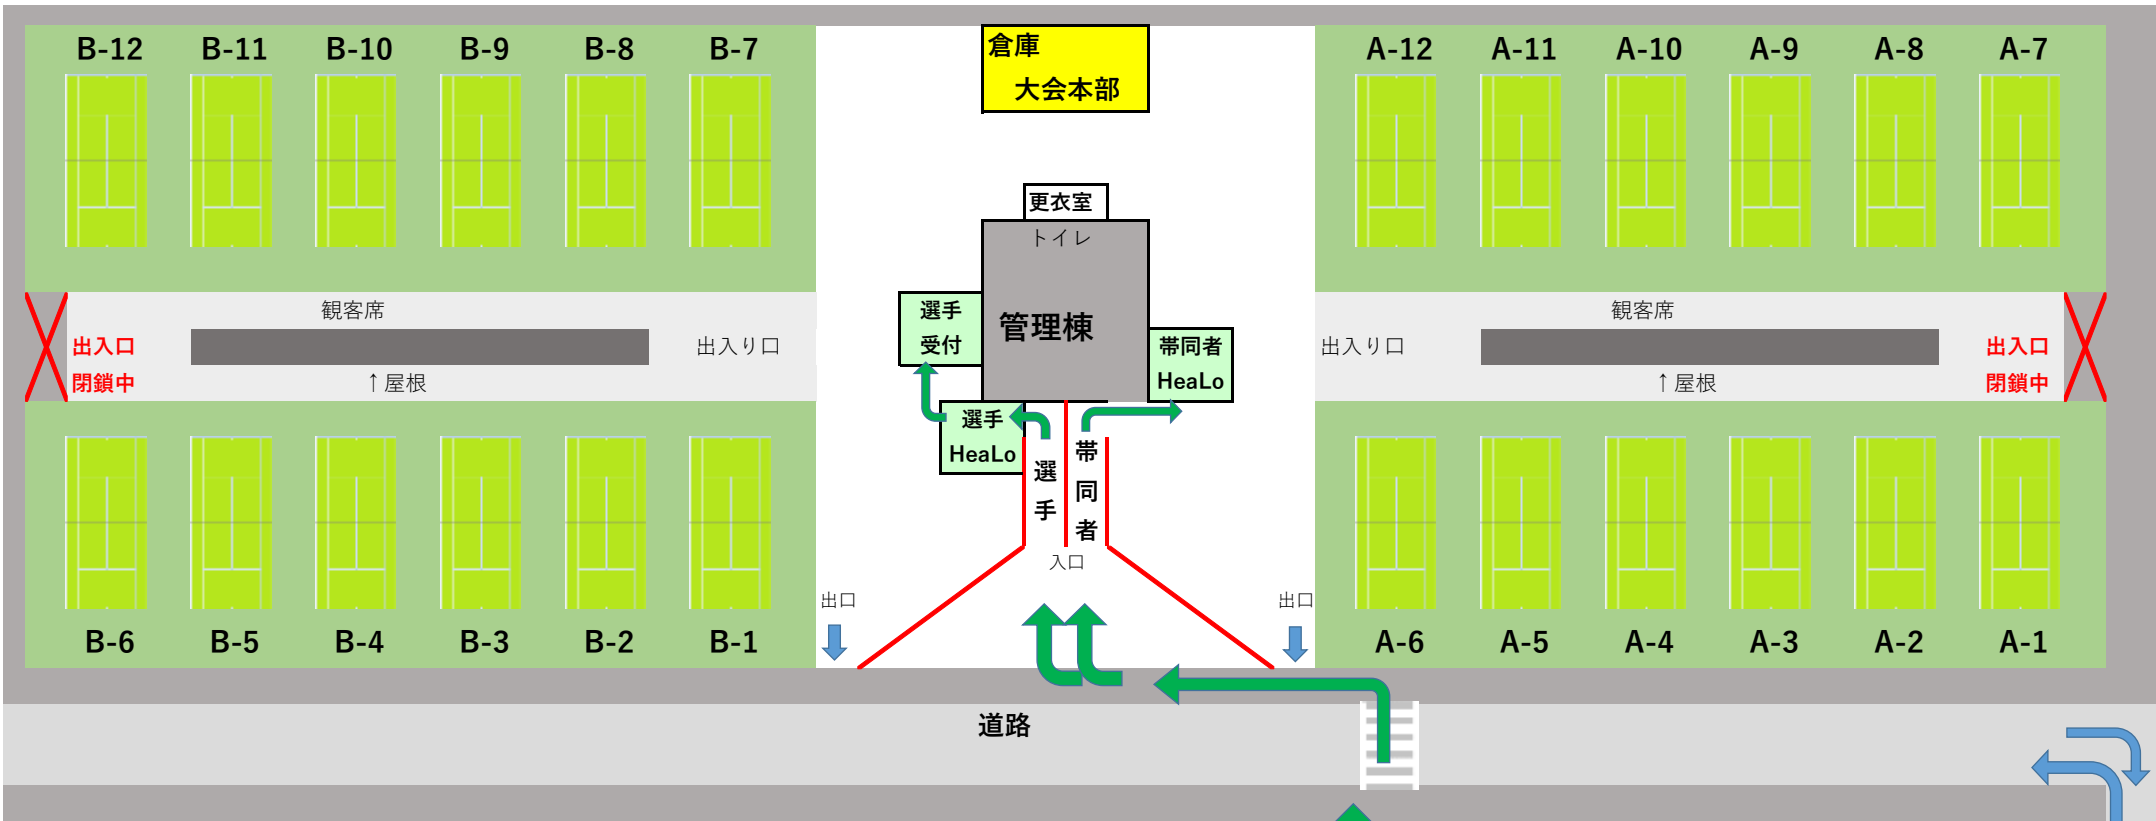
B-12 B-11 B-10 B-9 B-8 B-7

倉庫
大会本部

A-12 A-11 A-10 A-9 A-8 A-7

更衣室
トイレ
管理棟

観客席
出入口
閉鎖中
出入り口
↑屋根

選手
受付

帯同者
HeaLo

観客席
出入り口
出入口
閉鎖中
↑屋根

選手
HeaLo

選手

帯同者

入口

出口

出口

B-6 B-5 B-4 B-3 B-2 B-1

A-6 A-5 A-4 A-3 A-2 A-1

道路